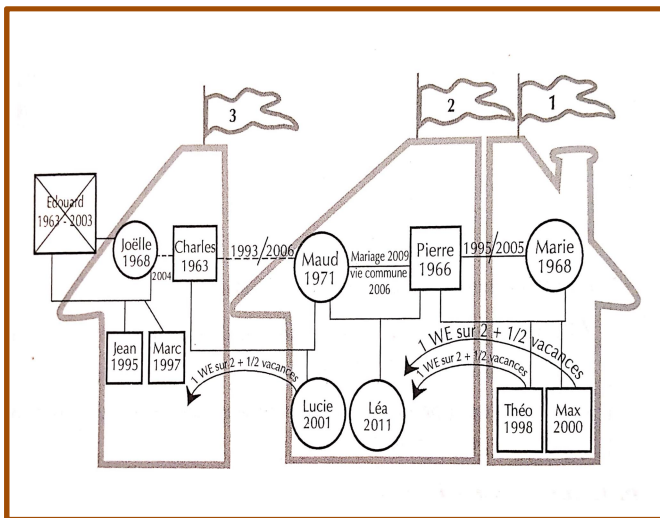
3

2

1

Edouard
1963 - 2003

Joëlle
1968

2004

Charles
1963

1993/2006

Maud
1971

Mariage 2009
vie commune
2006

Pierre
1966

1995/2005

Marie
1968

Jean
1995

Marc
1997

1 WE sur 2 + 1/2 vacances

Lucie
2001

Léa
2011

1 WE sur 2 + 1/2 vacances

1 WE sur 2 + 1/2 vacances

Théo
1998

Max
2000